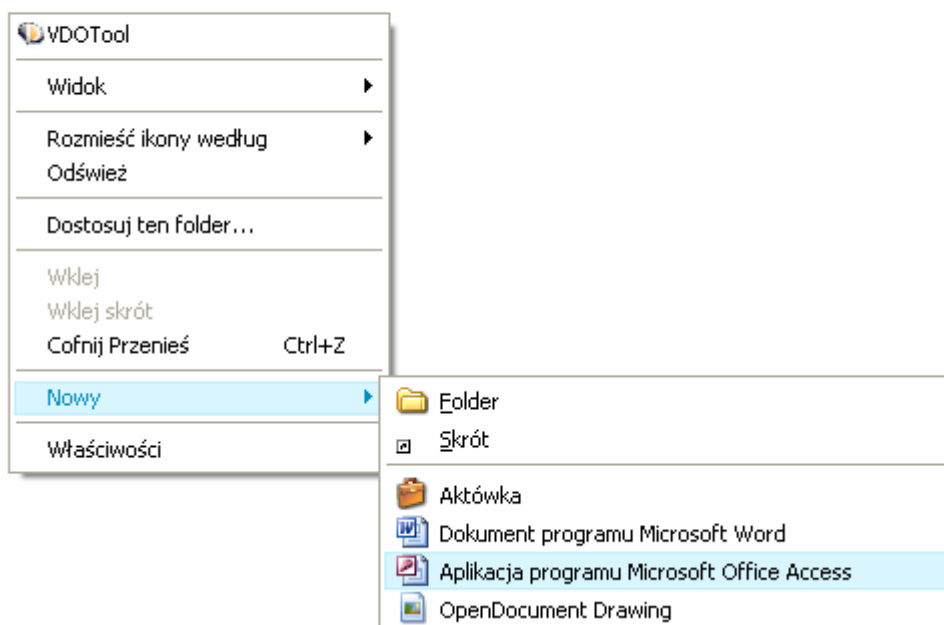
VDOTool

Widok

Rozmieść ikony według
Odśwież

Dostosuj ten folder...

Wklej
Wklej skrót
Cofnij Przenieś Ctrl+Z

Nowy

Właściwości

Folder
Skrót

Aktówka
Dokument programu Microsoft Word
Aplikacja programu Microsoft Office Access
OpenDocument Drawing